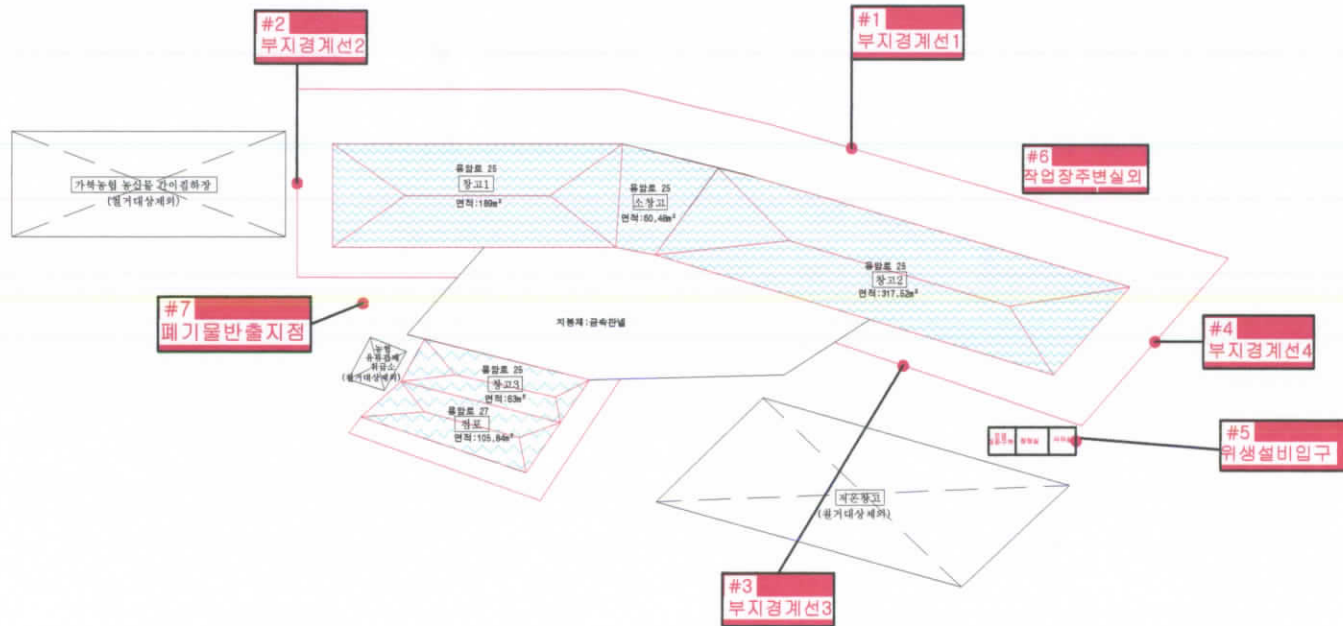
#2
부지경계선2

#1
부지경계선1

#6
작업장주변실외

가축농림 농산물 간이집하장
(철거대상제외)

루팡트 25
창고1
면적:189㎡

루팡트 25
소창고
면적:60.48㎡

루팡트 25
창고2
면적:317.52㎡

#7
폐기물반출지점

지붕재:금속판넬

#4
부지경계선4

농협
유류판매
취급소
(철거대상제외)

루팡트 25
창고3
면적:63㎡

루팡트 27
하포
면적:105.84㎡

#5
위생설비입구

저온창고
(철거대상제외)

#3
부지경계선3